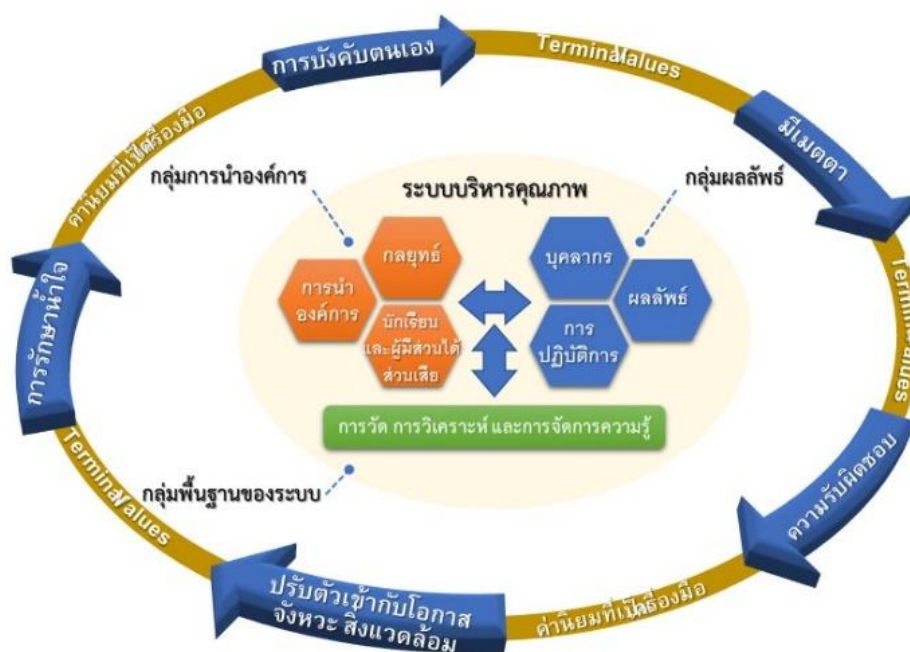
การบังคับตนเอง

Terminal Values

มีเมตตา

Terminal Values

ความรับผิดชอบ

ค่านิยมที่เป็นเครื่องมือ

ปรับตัวเข้ากับโอกาส จังหวะ สิ่งแวดล้อม

Terminal Values

การรักษาน้ำใจ

ค่านิยมที่เป็นเครื่องมือ

กลุ่มการนำองค์การ

ระบบบริหารคุณภาพ

กลุ่มผลลัพธ์

กลยุทธ์

การนำองค์การ

นักเรียนและผู้มีส่วนได้ส่วนเสีย

บุคลากร

ผลลัพธ์

การปฏิบัติการ

การวัด การวิเคราะห์ และการจัดการความรู้

กลุ่มพื้นฐานของระบบ